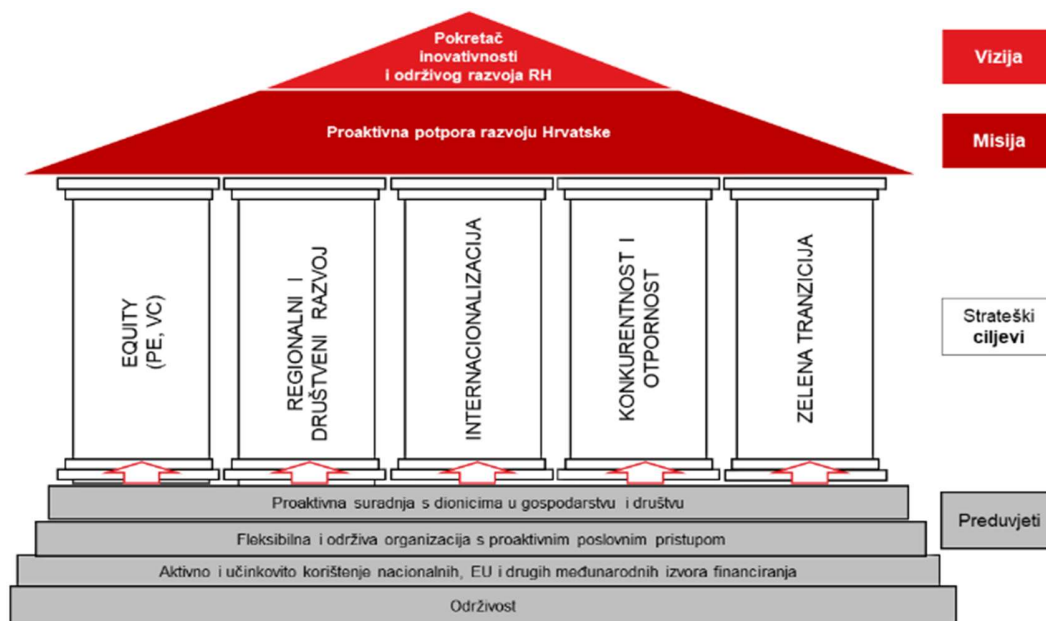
Pokretač inovativnosti i održivog razvoja RH

Vizija

Proaktivna potpora razvoju Hrvatske

Misija

EQUITY (PE, VC)

REGIONALNI I DRUŠTVENI RAZVOJ

INTERNACIONALIZACIJA

KONKURENTNOST I OTPORNOST

ZELENA TRANZICIJA

Strateški ciljevi

Proaktivna suradnja s dionicima u gospodarstvu i društvu

Fleksibilna i održiva organizacija s proaktivnim poslovnim pristupom

Aktivno i učinkovito korištenje nacionalnih, EU i drugih međunarodnih izvora financiranja

Održivost

Preduvjeti